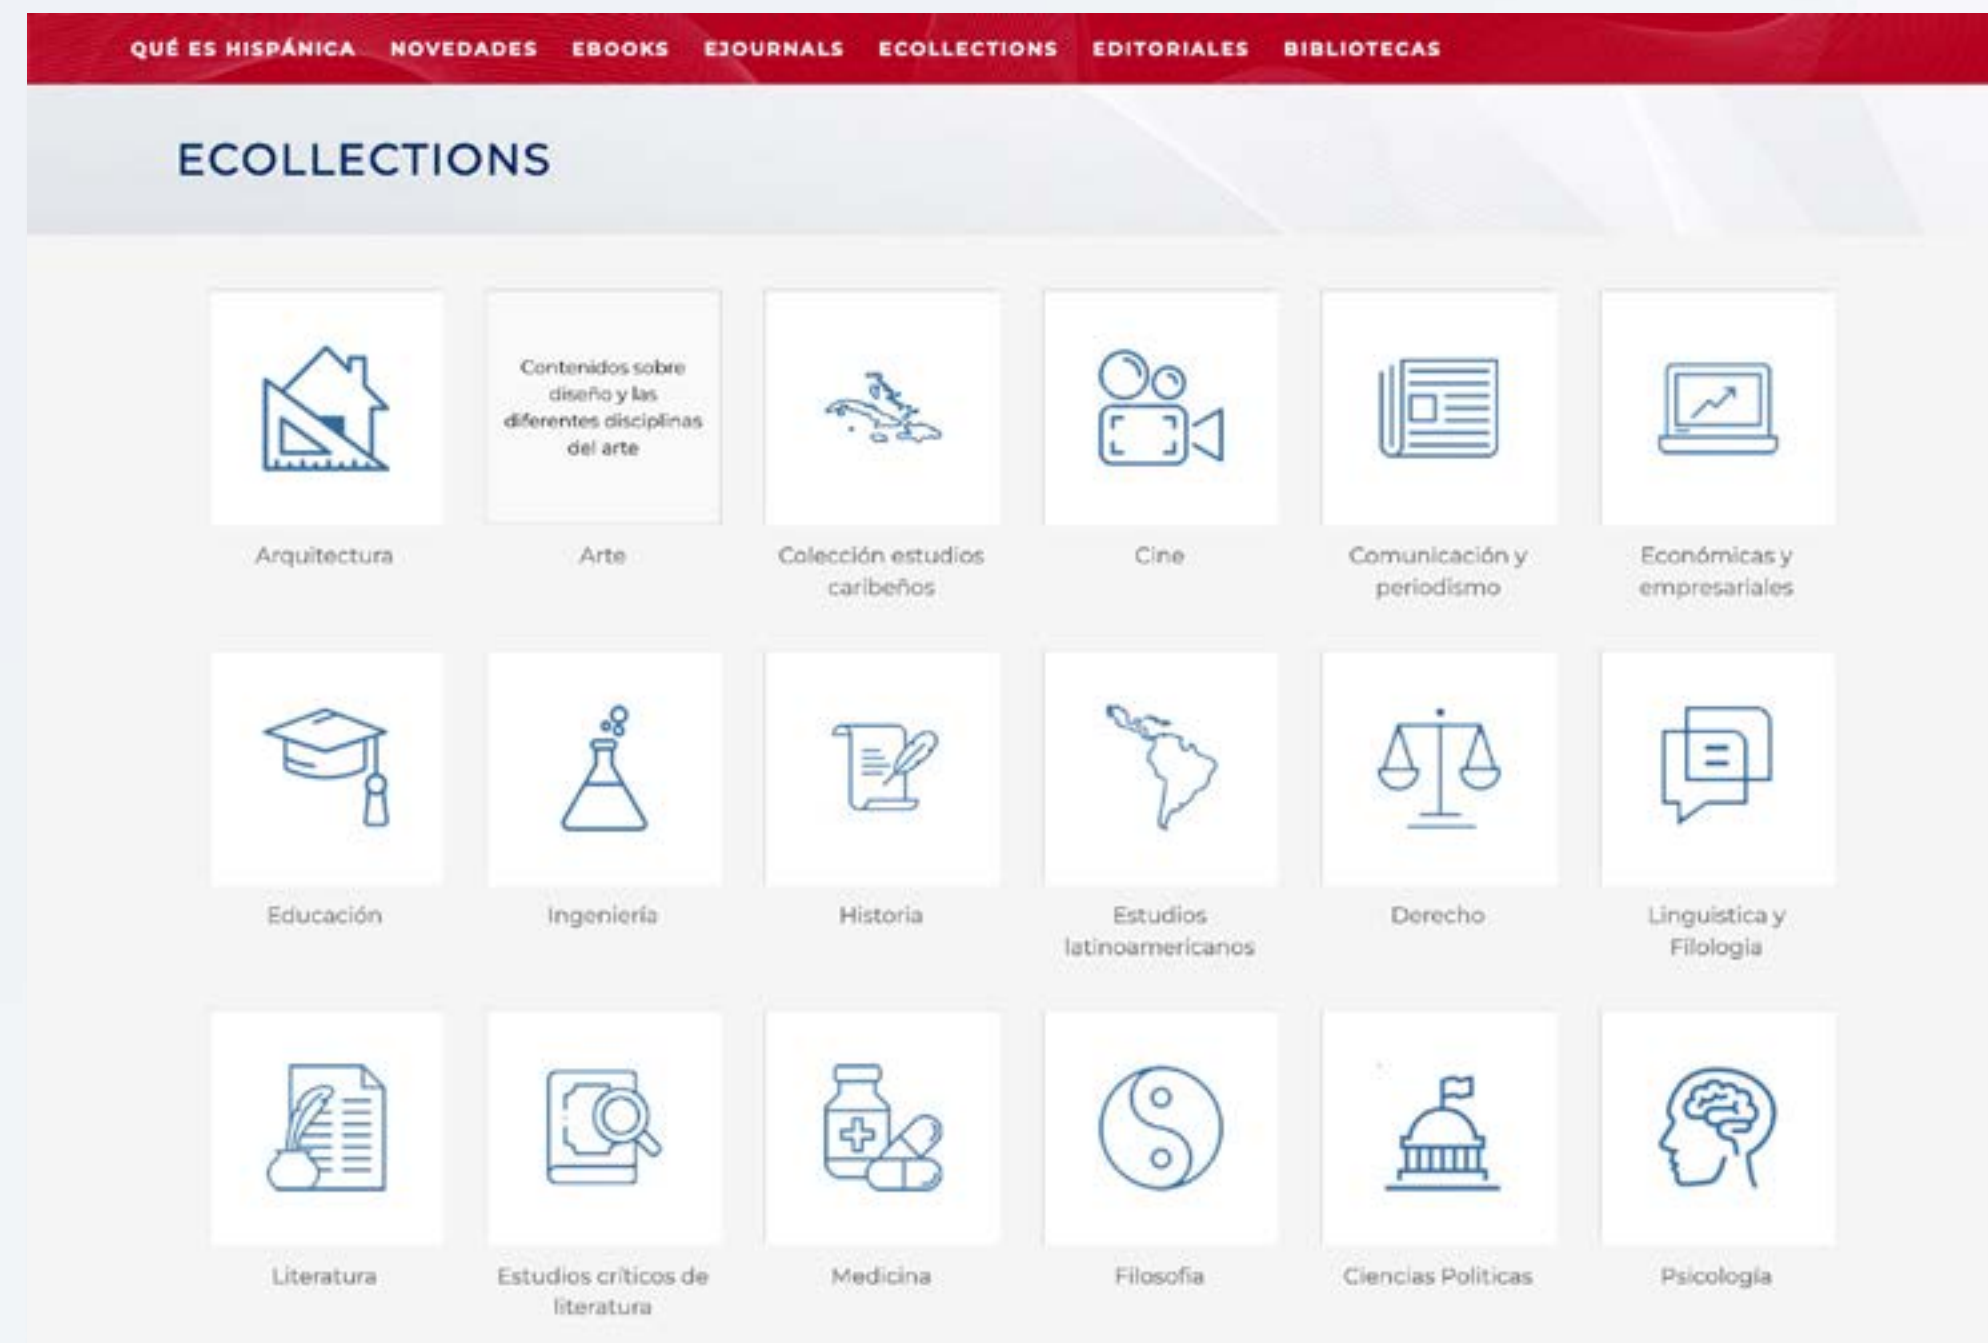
QUÉ ES HISPÁNICA NOVEDADES EBOOKS EJOURNALS ECOLLECTIONS EDITORIALES BIBLIOTECAS

ECOLLECTIONS

Arquitectura

Contenidos sobre diseño y las diferentes disciplinas del arte

Arte

Colección estudios caribeños

Cine

Comunicación y periodismo

Económicas y empresariales

Educación

Ingeniería

Historia

Estudios latinoamericanos

Derecho

Linguistica y Filologia

Literatura

Estudios críticos de literatura

Medicina

Filosofia

Ciencias Politicas

Psicología